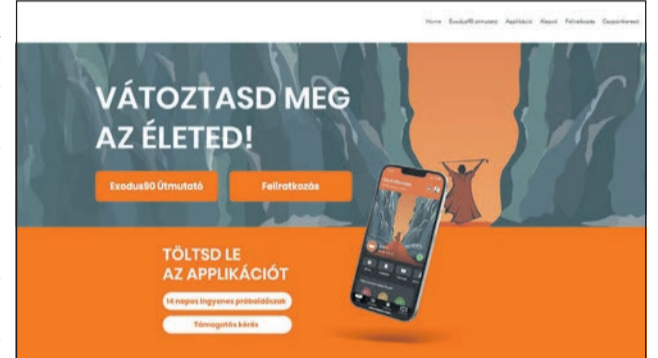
Home Exodus90 útmutató Applikáció Alapok Feliratkozás Csoportkereső

VÁTOZTASD MEG AZ ÉLETED!

Exodus90 Útmutató

Feliratkozás

TÖLTSD LE AZ APPLIKÁCIÓT

14 napos ingyenes próbaidőszak

Támogatás kérés